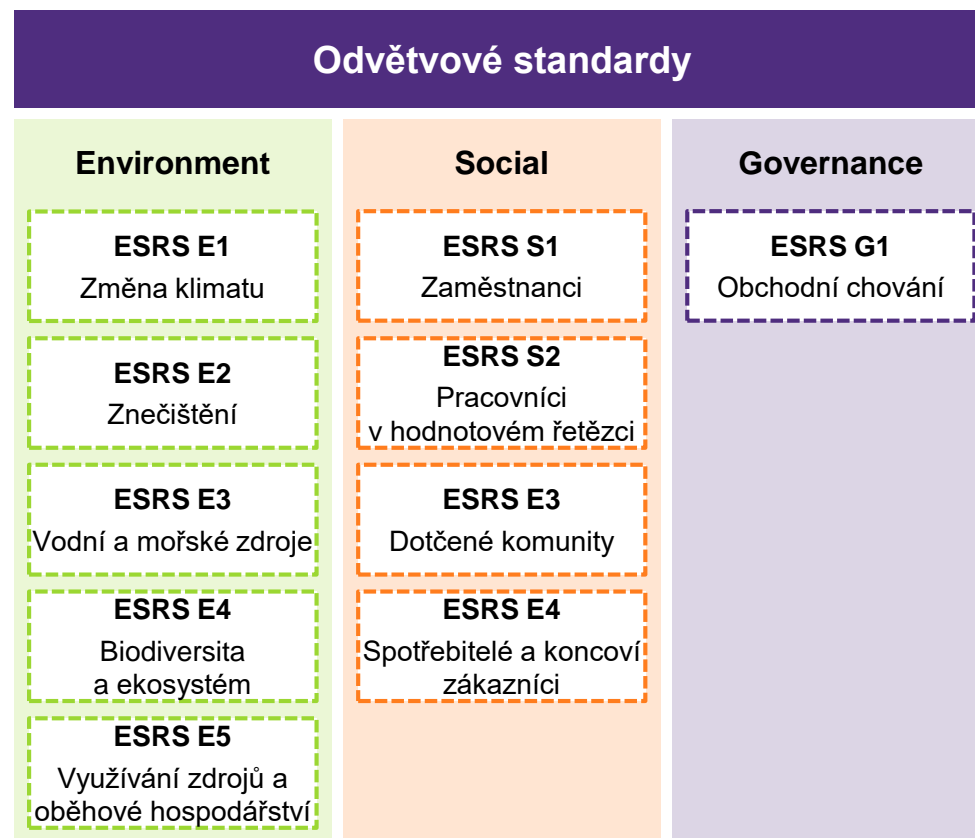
Odvětvové standardy

Environment

ESRS E1
Změna klimatu

ESRS E2
Znečištění

ESRS E3
Vodní a mořské zdroje

ESRS E4
Biodiversita a ekosystém

ESRS E5
Využívání zdrojů a oběhové hospodářství

Social

ESRS S1
Zaměstnanci

ESRS S2
Pracovníci v hodnotovém řetězci

ESRS E3
Dotčené komunity

ESRS E4
Spotřebitelé a koncoví zákazníci

Governance

ESRS G1
Obchodní chování